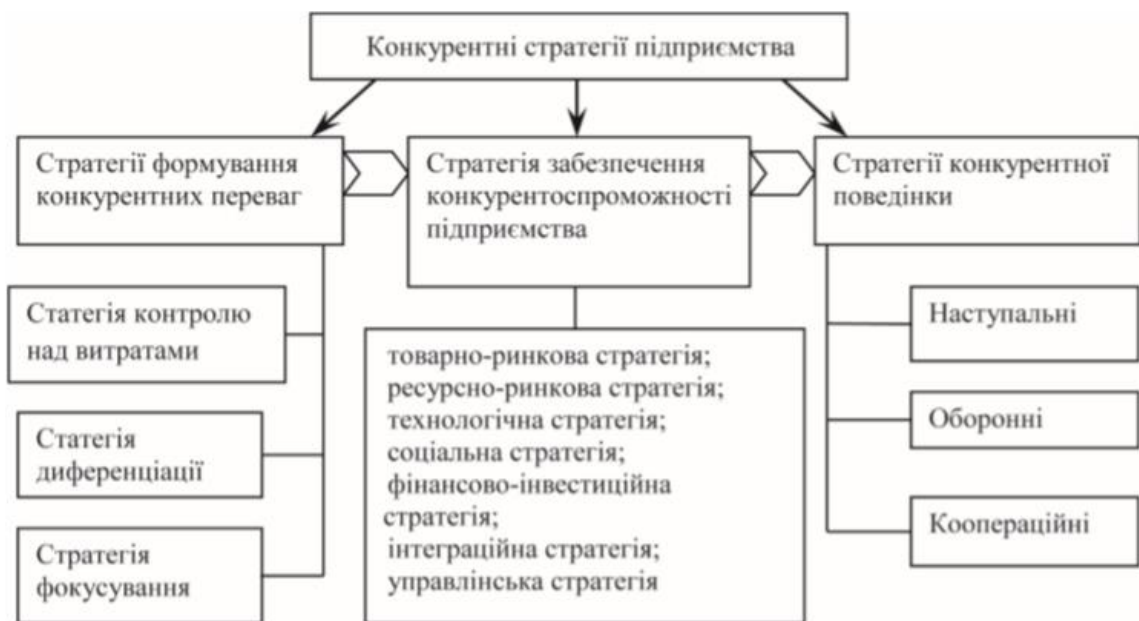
Конкурентні стратегії підприємства

Стратегії формування конкурентних переваг

Стратегія забезпечення конкурентоспроможності підприємства

Стратегії конкурентної поведінки

Статегія контролю над витратами

Статегія диференціації

Стратегія фокусування

товарно-ринкова стратегія;
ресурсно-ринкова стратегія;
технологічна стратегія;
соціальна стратегія;
фінансово-інвестиційна стратегія;
інтеграційна стратегія;
управлінська стратегія

Наступальні

Оборонні

Коопераційні